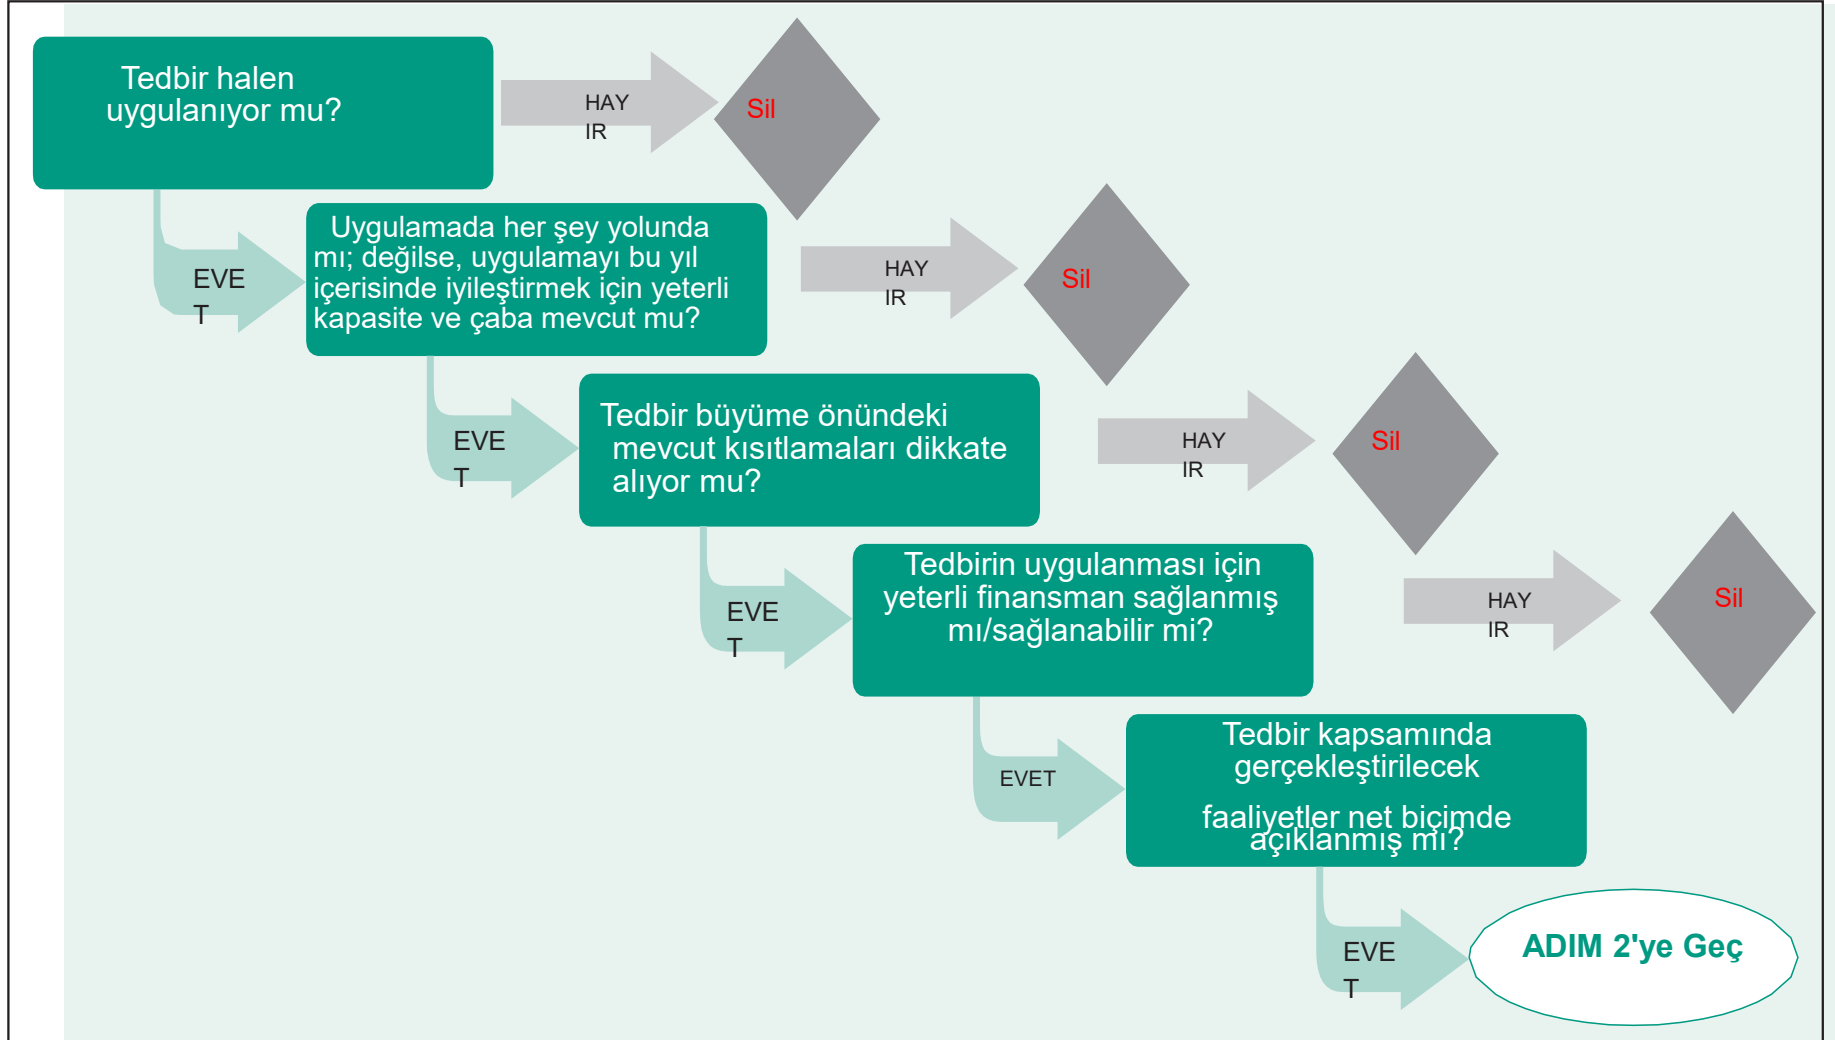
Tedbir halen uygulanıyor mu?

HAY IR

Sil

EVE T

Uygulamada her şey yolunda mı; değilse, uygulamayı bu yıl içerisinde iyileştirmek için yeterli kapasite ve çaba mevcut mu?

HAY IR

Sil

EVE T

Tedbir büyüme önündeki mevcut kısıtlamaları dikkate alıyor mu?

HAY IR

Sil

EVE T

Tedbirin uygulanması için yeterli finansman sağlanmış mı/sağlanabilir mi?

HAY IR

Sil

EVET

Tedbir kapsamında gerçekleştirilecek

faaliyetler net biçimde açıklanmış mı?

EVE T

ADIM 2'ye Geç